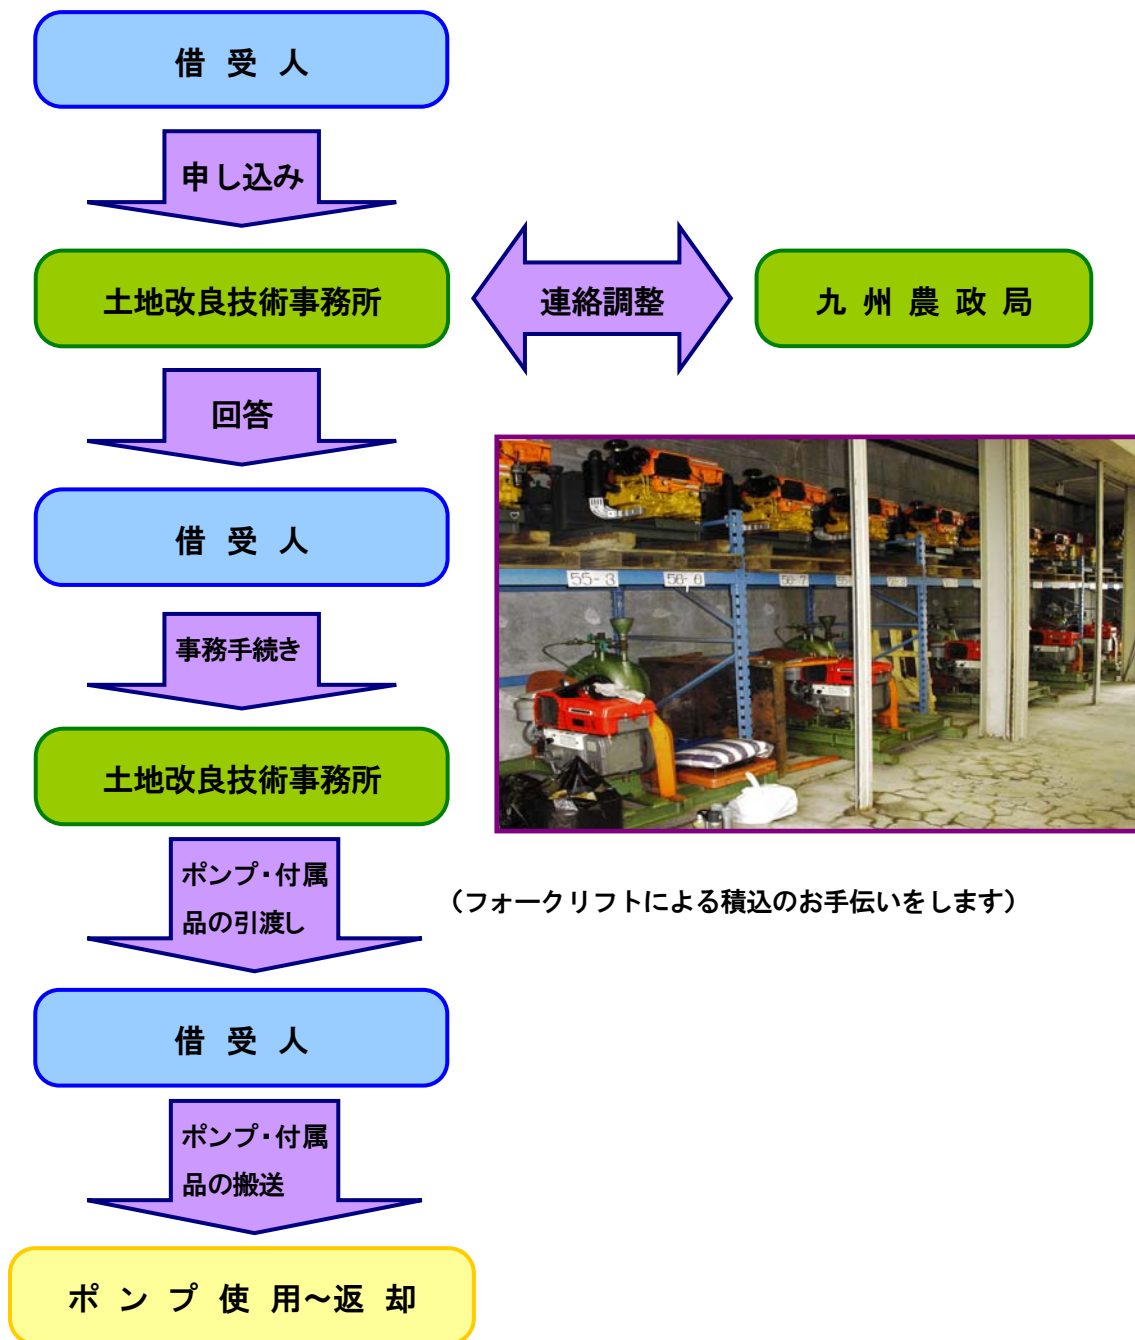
借 受 人

申し込み

土地改良技術事務所

連絡調整

九 州 農 政 局

回答

借 受 人

事務手続き

土地改良技術事務所

ポンプ・付属品の引渡し

55-3
58-8
56-7

（フォークリフトによる積込のお手伝いをします）

借 受 人

ポンプ・付属品の搬送

ポ ン プ 使 用～返 却